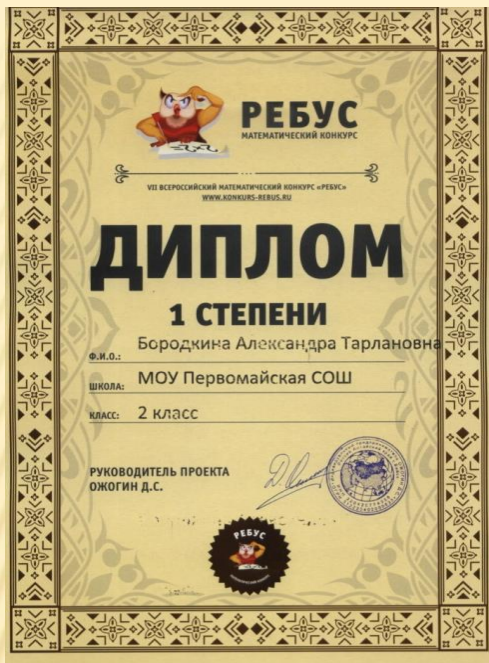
РЕБУС
МАТЕМАТИЧЕСКИЙ КОНКУРС

VII ВСЕРОССИЙСКИЙ МАТЕМАТИЧЕСКИЙ КОНКУРС «РЕБУС»
WWW.KONKURS-REBUS.RU

ДИПЛОМ
1 СТЕПЕНИ

Ф.И.О.: Бородкина Александра Тарлановна

ШКОЛА: МОУ Первомайская СОШ

КЛАСС: 2 класс

РУКОВОДИТЕЛЬ ПРОЕКТА
ОЖОГИН Д.С.

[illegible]

РЕБУС